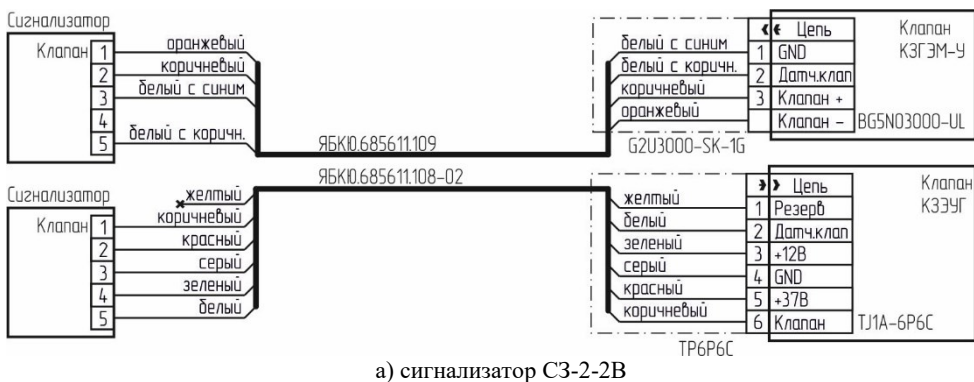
Сигнализатор

Клапан 1 2 3 4 5

оранжевый
коричневый
белый с синим
белый с коричн.

ЯБКЮ.685611.109

белый с синим
белый с коричн.
коричневый
оранжевый

G2U3000-SK-1G

| | Цепь |
|---|---|
| 1 | GND |
| 2 | Датч.клап |
| 3 | Клапан + |
| | Клапан – |

Клапан
КЗГЭМ-У
BG5N03000-UL

ЯБКЮ.685611.108-02

Сигнализатор

Клапан 1 2 3 4 5

желтый
коричневый
красный
серый
зеленый
белый

желтый
белый
зеленый
серый
красный
коричневый

TP6P6C

| | Цепь |
|---|---|
| 1 | Резерв |
| 2 | Датч.клап |
| 3 | +12В |
| 4 | GND |
| 5 | +37В |
| 6 | Клапан |

Клапан
КЗЗУГ
TJ1A-6P6C

а) сигнализатор СЗ-2-2В